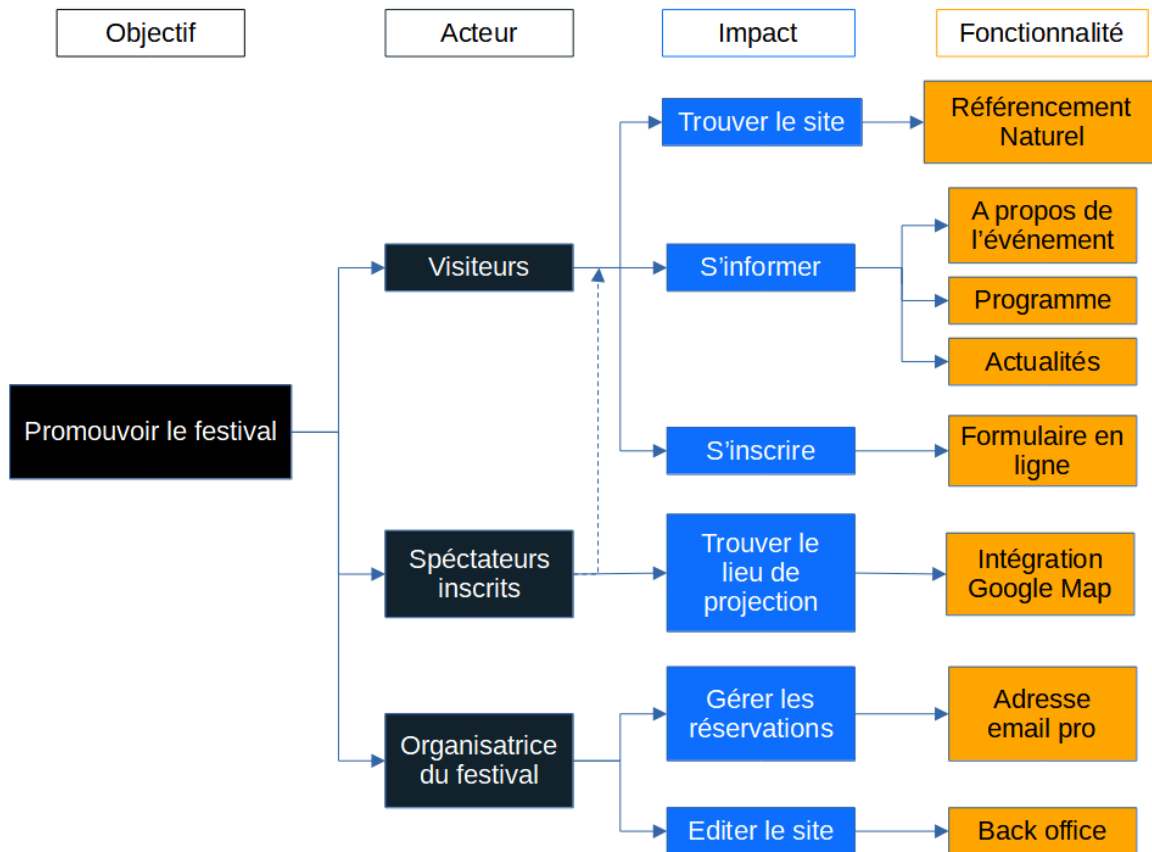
Objectif

Acteur

Impact

Fonctionnalité

Promouvoir le festival

Visiteurs

Trouver le site

Référencement Naturel

S'informer

A propos de l'événement

Programme

Actualités

S'inscrire

Formulaire en ligne

Spéctateurs inscrits

Trouver le lieu de projection

Intégration Google Map

Organisatrice du festival

Gérer les réservations

Adresse email pro

Editer le site

Back office